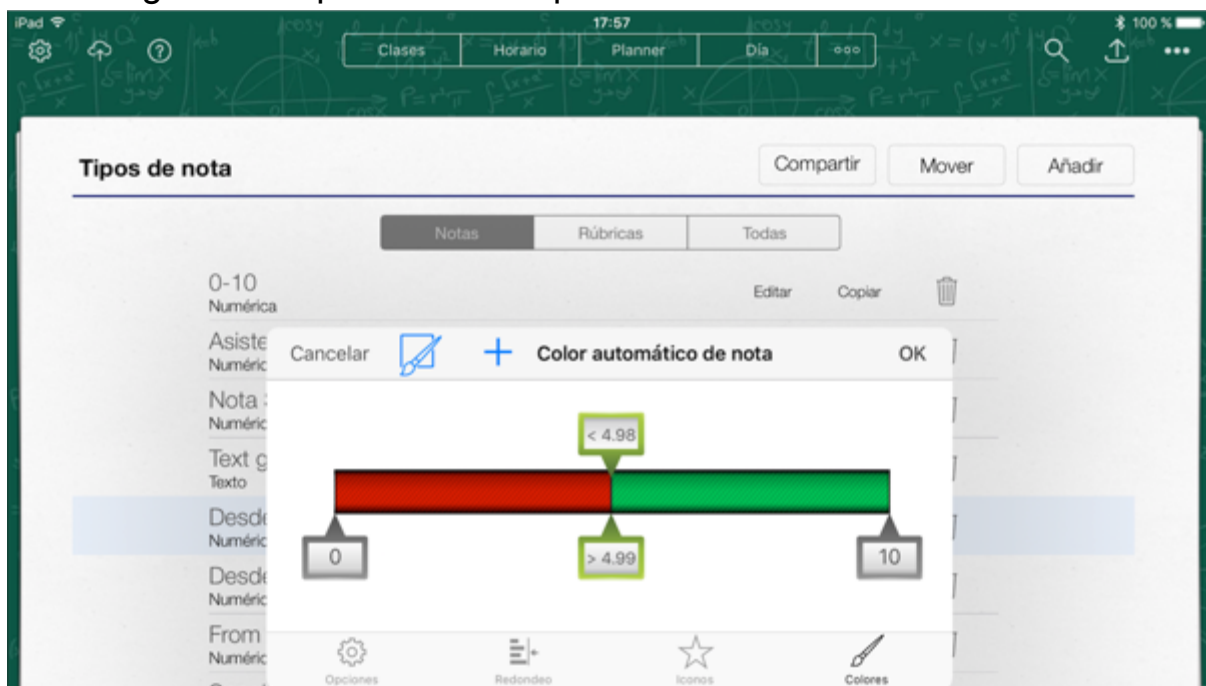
iPad 17:57 100 %

Clases | Horario | Planner | Día | ooo

Tipos de nota

Compartir Mover Añadir

Notas | Rúbricas | Todas

0-10
Numérica
Editar Copiar

Asiste
Numéric

Nota
Numéric

Text g
Texto

Desde
Numéric

Desde
Numéric

From
Numéric

Cancelar + Color automático de nota OK

< 4.98

0

> 4.99

10

Opciones Redondeo Iconos Colores